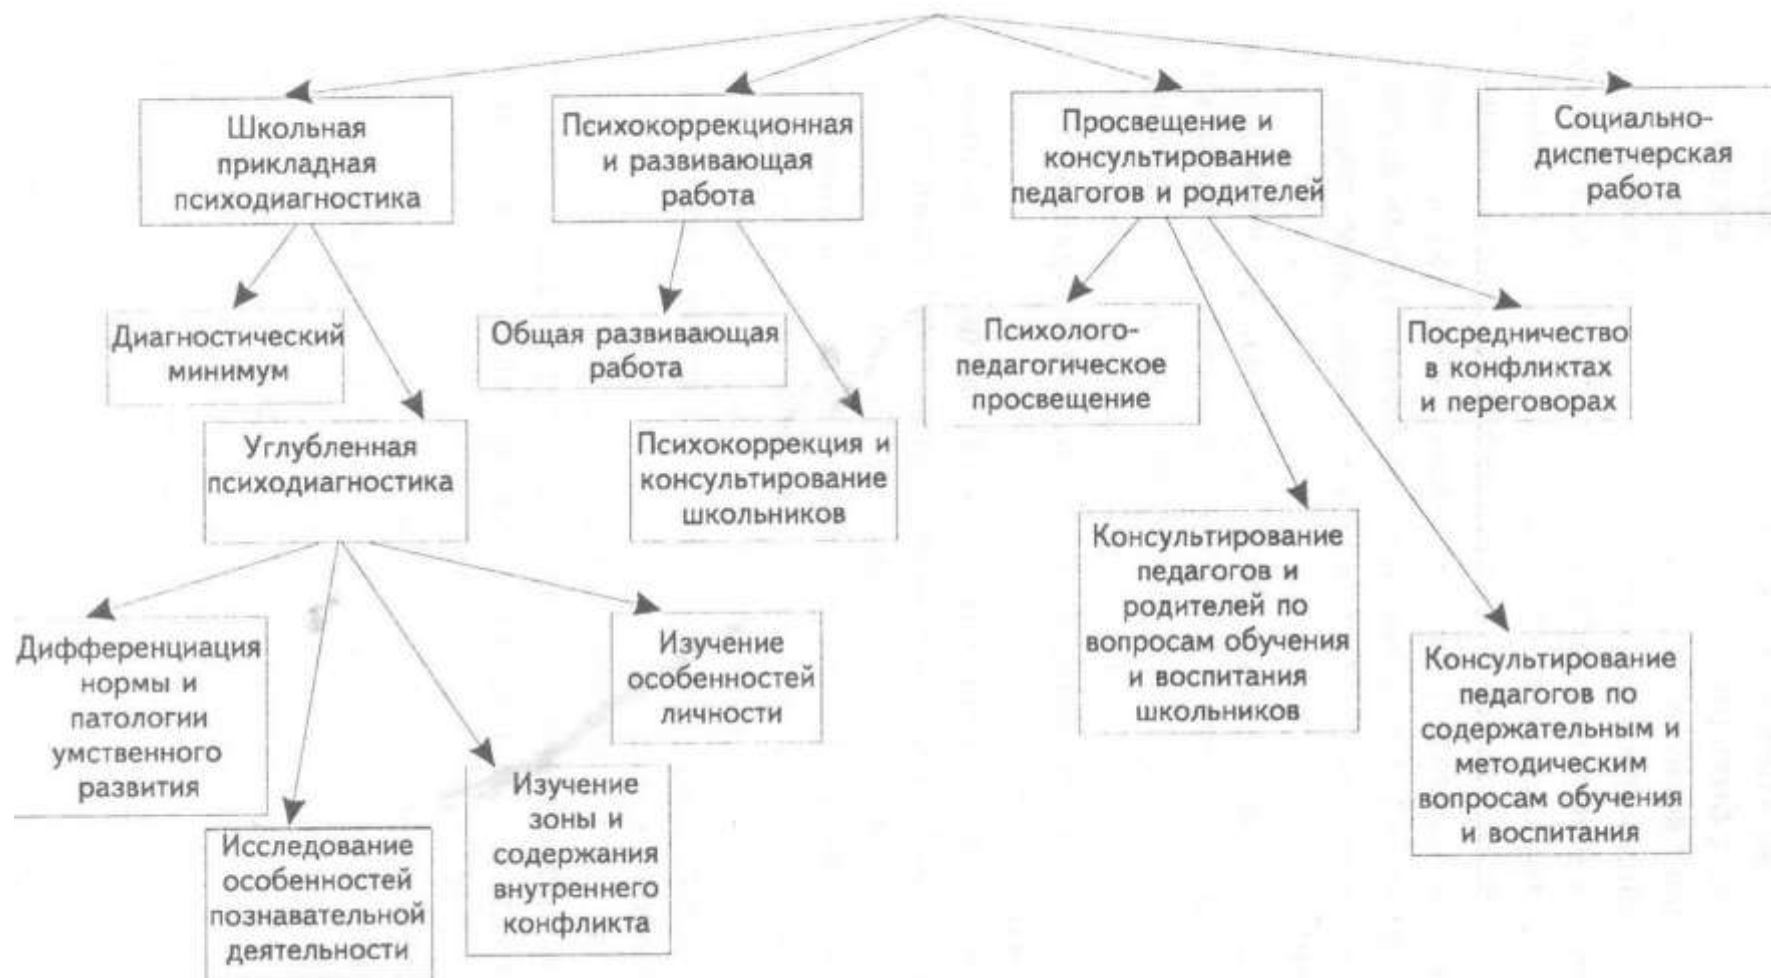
Школьная прикладная психодиагностика

Психокоррекционная и развивающая работа

Просвещение и консультирование педагогов и родителей

Социально-диспетчерская работа

Диагностический минимум

Углубленная психодиагностика

Общая развивающая работа

Психокоррекция и консультирование школьников

Психолого-педагогическое просвещение

Посредничество в конфликтах и переговорах

Консультирование педагогов и родителей по вопросам обучения и воспитания школьников

Консультирование педагогов по содержательным и методическим вопросам обучения и воспитания

Дифференциация нормы и патологии умственного развития

Исследование особенностей познавательной деятельности

Изучение зоны и содержания внутреннего конфликта

Изучение особенностей личности